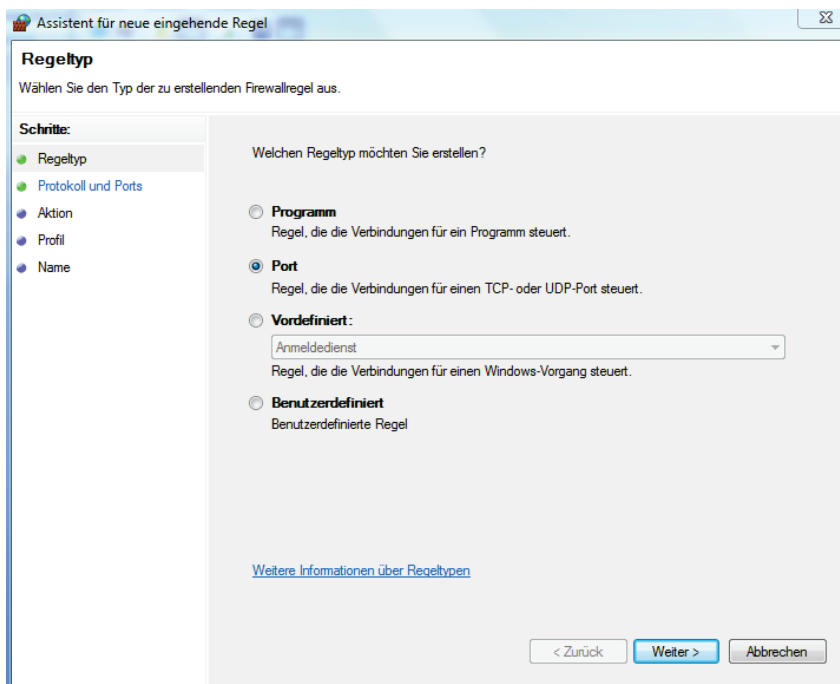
Assistent für neue eingehende Regel

Regeltyp

Wählen Sie den Typ der zu erstellenden Firewallregel aus.

Schritte:

Regeltyp

Protokoll und Ports

Aktion

Profil

Name

Welchen Regeltyp möchten Sie erstellen?

Programm

Regel, die die Verbindungen für ein Programm steuert.

Port

Regel, die die Verbindungen für einen TCP- oder UDP-Port steuert.

Vordefiniert:

Anmeldedienst

Regel, die die Verbindungen für einen Windows-Vorgang steuert.

Benutzerdefiniert

Benutzerdefinierte Regel

Weitere Informationen über Regeltypen

< Zurück

Weiter >

Abbrechen